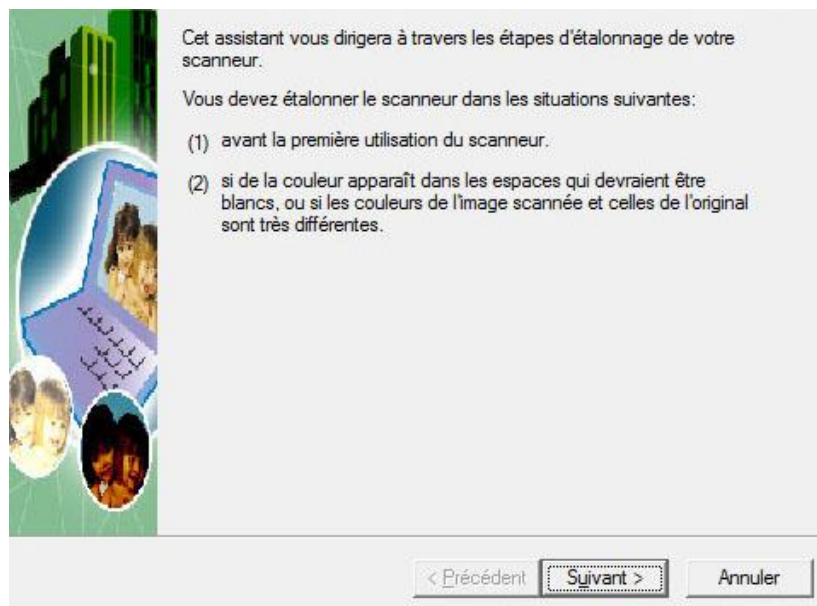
Cet assistant vous dirigera à travers les étapes d'étalonnage de votre scanneur.

Vous devez étalonner le scanneur dans les situations suivantes:

(1) avant la première utilisation du scanneur.

(2) si de la couleur apparaît dans les espaces qui devraient être blancs, ou si les couleurs de l'image scannée et celles de l'original sont très différentes.

< Précédent | Suivant > | Annuler